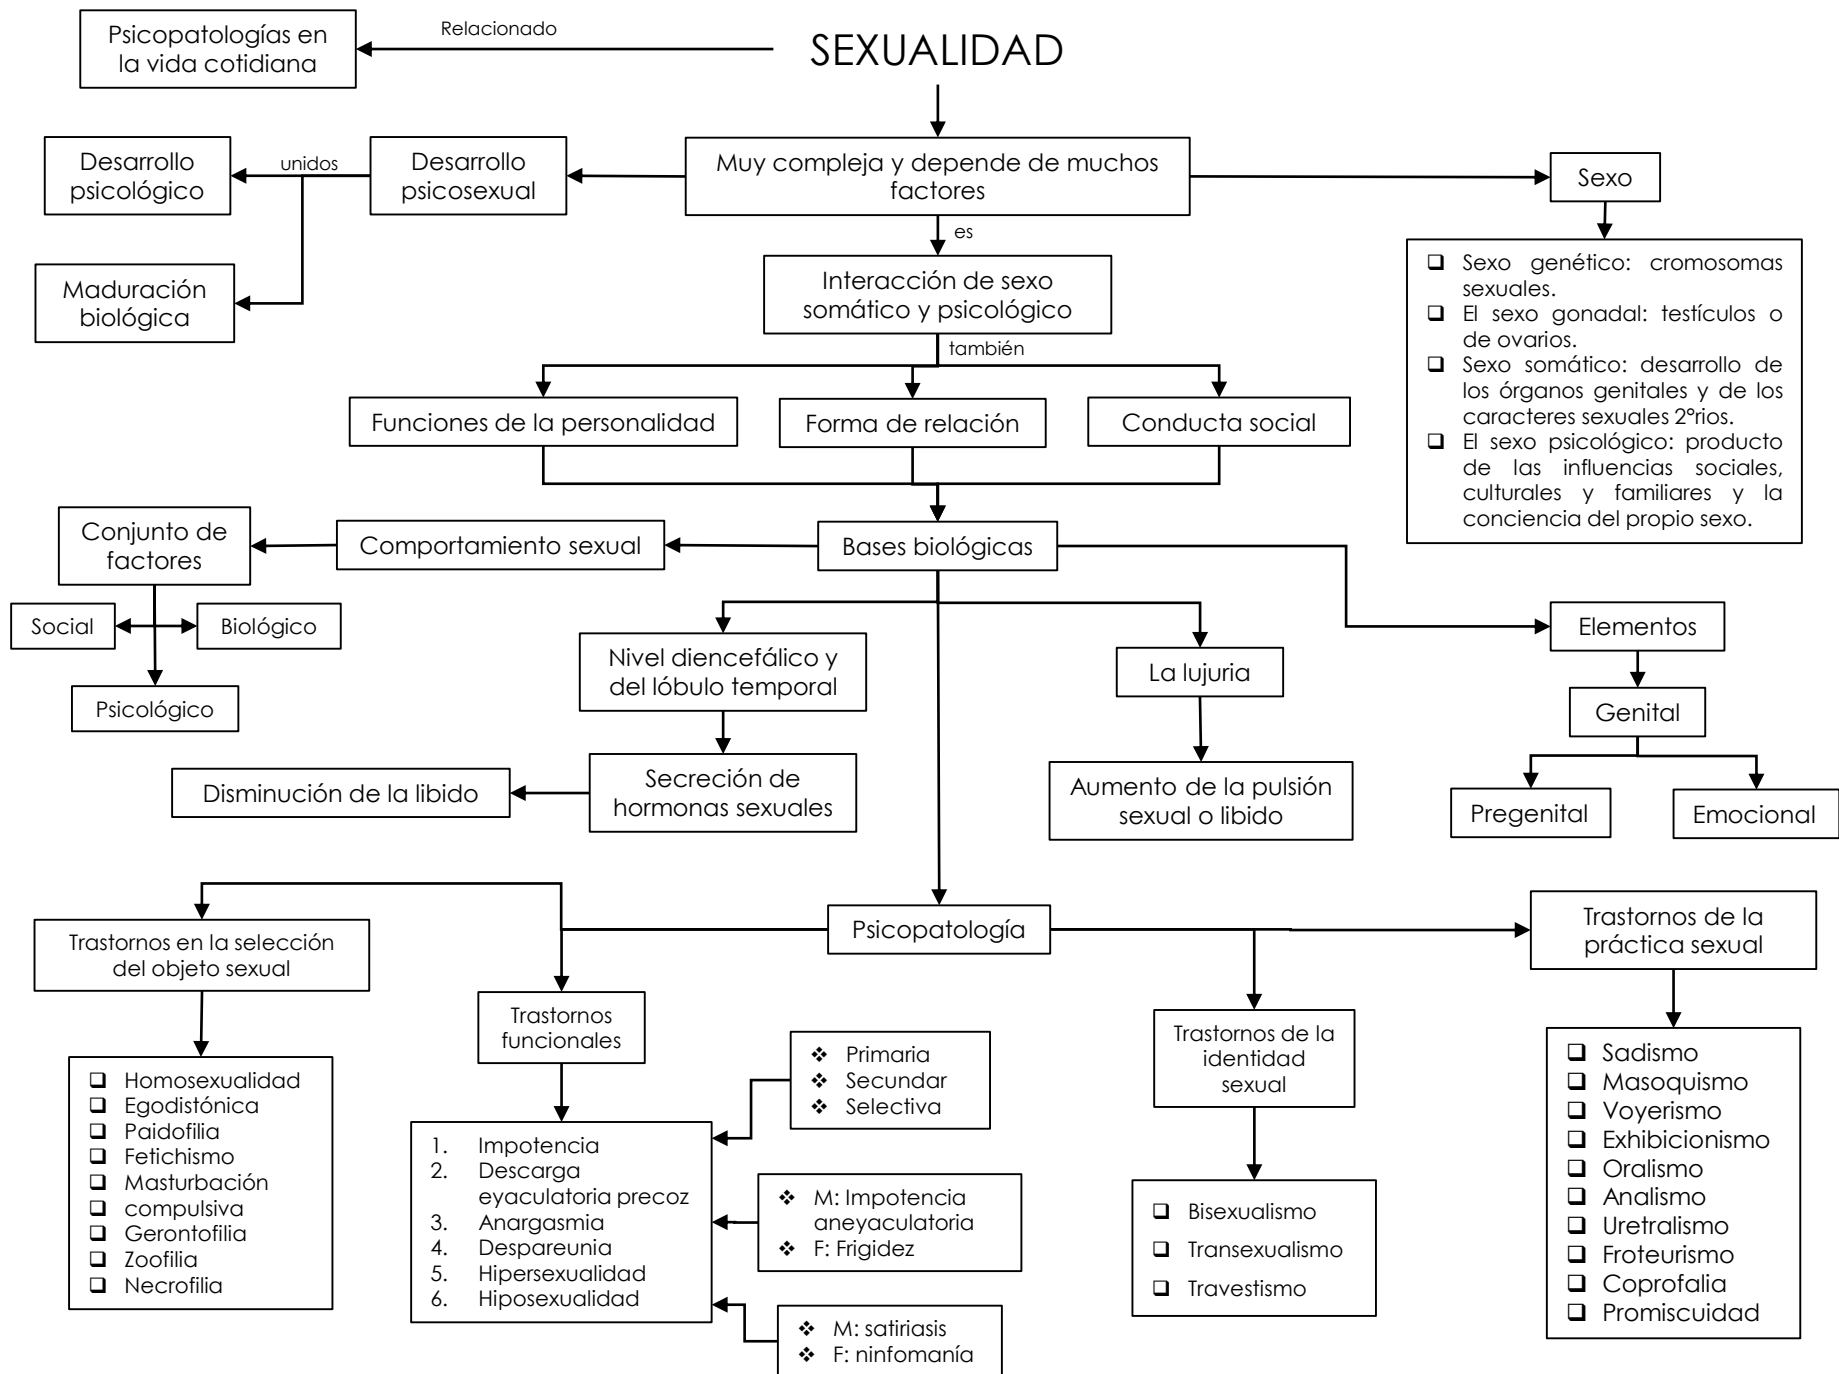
Psicopatologías en la vida cotidiana

Relacionado

SEXUALIDAD

Desarrollo psicológico

unidos

Desarrollo psicosexual

Maduración biológica

Muy compleja y depende de muchos factores

Sexo

es

Interacción de sexo somático y psicológico

- Sexo genético: cromosomas sexuales.
- El sexo gonadal: testículos o de ovarios.
- Sexo somático: desarrollo de los órganos genitales y de los caracteres sexuales 2°rios.
- El sexo psicológico: producto de las influencias sociales, culturales y familiares y la conciencia del propio sexo.

también

Funciones de la personalidad

Forma de relación

Conducta social

Conjunto de factores

Comportamiento sexual

Bases biológicas

Social

Biológico

Psicológico

Nivel diencefálico y del lóbulo temporal

La lujuria

Elementos

Genital

Secreción de hormonas sexuales

Disminución de la libido

Aumento de la pulsión sexual o libido

Pregenital

Emocional

Psicopatología

Trastornos en la selección del objeto sexual

Trastornos de la práctica sexual

Trastornos funcionales

Trastornos de la identidad sexual

- Homosexualidad
- Egodistónica
- Paidofilia
- Fetichismo
- Masturbación
- compulsiva
- Gerontofilia
- Zoofilia
- Necrofilia

- Primaria
- Secundar
- Selectiva

1. Impotencia
2. Descarga eyaculatoria precoz
3. Anargasmia
4. Despareunia
5. Hipersexualidad
6. Hiposexualidad

- M: Impotencia aneyaculatoria
- F: Frigidez

- M: satiriasis
- F: ninfomanía

- Bisexualismo
- Transexualismo
- Travestismo

- Sadismo
- Masoquismo
- Voyerismo
- Exhibicionismo
- Oralismo
- Analismo
- Uretralismo
- Froteurismo
- Coprofalia
- Promiscuidad